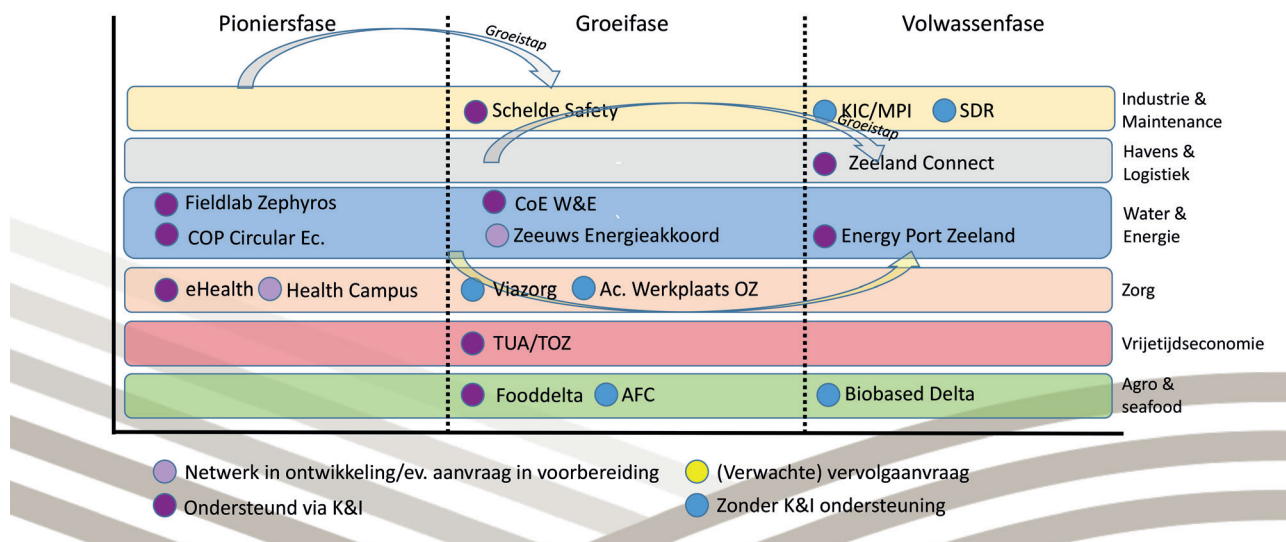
Pioniersfase | Groeifase | Volwassenfase

Groeistap

Schelde Safety | KIC/MPI | SDR | Industrie & Maintenance

Groeistap

Zeeland Connect | Havens & Logistiek

Fieldlab Zephyros | CoE W&E | Water & Energie

COP Circular Ec. | Zeeuws Energieakkoord | Energy Port Zeeland

eHealth | Health Campus | Viazorg | Ac. Werkplaats OZ | Zorg

TUA/TOZ | Vrijetijdseconomie

Fooddelta | AFC | Biobased Delta | Agro & seafood

Netwerk in ontwikkeling/ev. aanvraag in voorbereiding
(Verwachte) vervolgaanvraag
Ondersteund via K&I
Zonder K&I ondersteuning